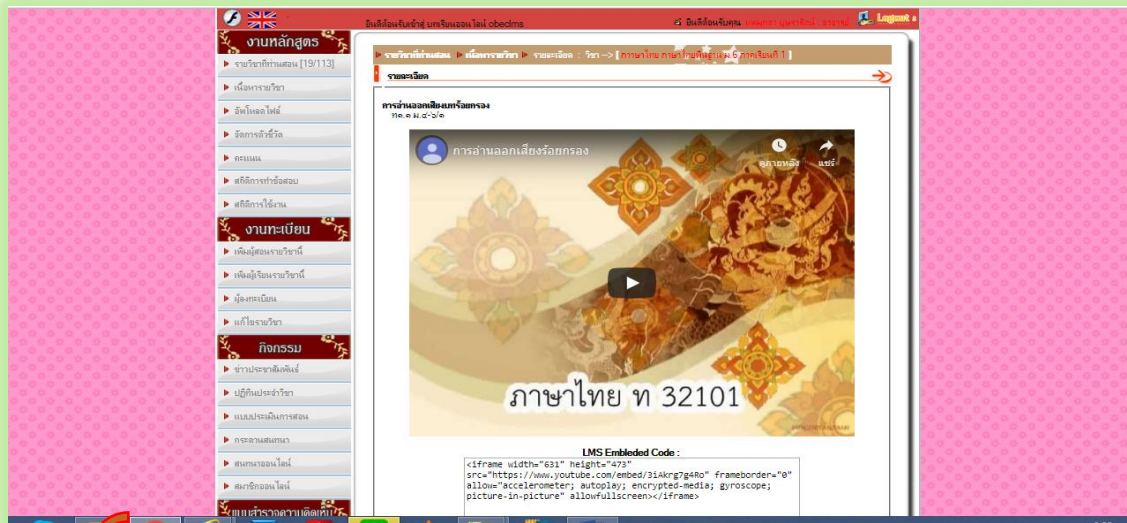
ยินดีต้อนรับเข้าสู่ บทเรียนออนไลน์ obeclms

ยินดีต้อนรับคุณ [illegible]

Logout

งานหลักสูตร

▶ รายวิชาที่ท่านสอน [19/113]

▶ เนื้อหารายวิชา

▶ อัพโหลดไฟล์

▶ จัดการตัวชี้วัด

▶ คะแนน

▶ สถิติการทำข้อสอบ

▶ สถิติการใช้งาน

งานทะเบียน

▶ เพิ่มผู้สอนรายวิชานี้

▶ เพิ่มผู้เรียนรายวิชานี้

▶ ผู้ลงทะเบียน

▶ แก้ไขรายวิชา

กิจกรรม

▶ ข่าวประชาสัมพันธ์

▶ ปฏิทินประจำวิชา

▶ แบบประเมินการสอน

▶ กระดานสนทนา

▶ สนทนาออนไลน์

▶ สมาชิกออนไลน์

แบบสำรวจความคิดเห็น

▶ รายวิชาที่ท่านสอน ▶ เนื้อหารายวิชา ▶ รายละเอียด : วิชา --> [ ภาษาไทย ภาษาไทยพื้นฐาน ม 6 ภาคเรียนที่ 1 ]

รายละเอียด

การอ่านออกเสียงบทร้อยกรอง
ท๑.๑ ม.๔-๖/๑

การอ่านออกเสียงร้อยกรอง

ดูภายหลัง

แชร์

ภาษาไทย ท 32101

LMS Embeded Code :

<iframe width="631" height="473" src="https://www.youtube.com/embed/3iAkrg7g4Ro" frameborder="0" allow="accelerometer; autoplay; encrypted-media; gyroscope; picture-in-picture" allowfullscreen></iframe>